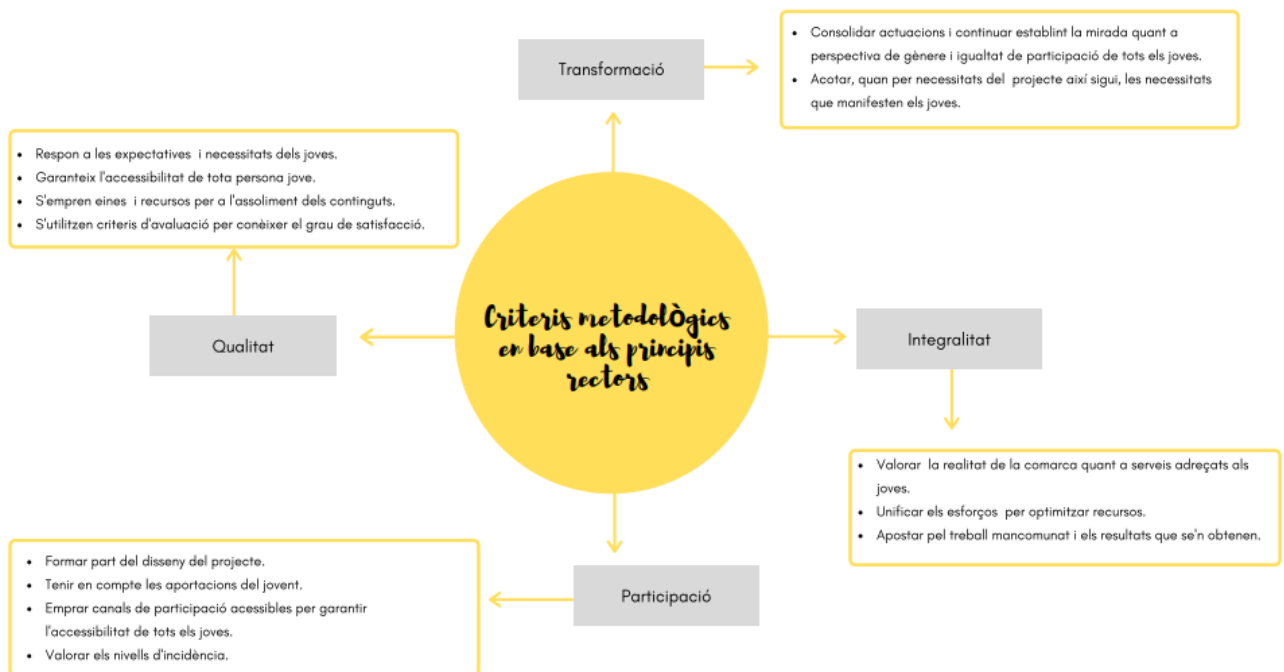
Transformació

- Consolidar actuacions i continuar establint la mirada quant a perspectiva de gènere i igualtat de participació de tots els joves.
- Acotar, quan per necessitats del projecte així sigui, les necessitats que manifesten els joves.

- Respon a les expectatives i necessitats dels joves.
- Garanteix l'accessibilitat de tota persona jove.
- S'empren eines i recursos per a l'assoliment dels continguts.
- S'utilitzen criteris d'avaluació per conèixer el grau de satisfacció.

Criteris metodològics en base als principis rectors

Qualitat

Integralitat

- Valorar la realitat de la comarca quant a serveis adreçats als joves.
- Unificar els esforços per optimitzar recursos.
- Apostar pel treball mancomunat i els resultats que se'n obtenen.

Participació

- Formar part del disseny del projecte.
- Tenir en compte les aportacions del jovent.
- Emprar canals de participació acessibles per garantir l'accessibilitat de tots els joves.
- Valorar els nivells d'incidència.